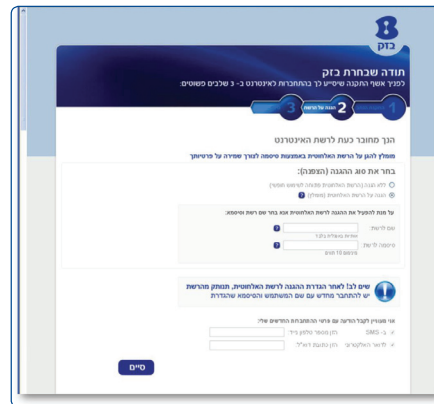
בזק

תודה שבחרת בזק
לפניך אשף התקנה שיסייע לך בהתחברות לאינטרנט ב- 3 שלבים פשוטים:

1
2 הגנה על הרשת
3

הנך מחובר כעת לרשת האינטרנט

מומלץ להגן על הרשת האלחוטית באמצעות סיסמה לצורך שמירה על פרטיותך

בחר את סוג ההגנה (הצפנה):

ללא הגנה (הרשת האלחוטית פתוחה לגישה חופשית)
הגנה על הרשת האלחוטית (מומלץ)

על מנת להפעיל את ההגנה לרשת האלחוטית אנא בחר שם רשת וסיסמה:

שם לרשת:
אותיות באנגלית בלבד
סיסמה לרשת:
מינימום 10 תווים

שים לב! לאחר הגדרת ההגנה לרשת האלחוטית, תנותק מהרשת
יש להתחבר מחדש עם שם המשתמש והסיסמה שהגדרת

אני מעוניין לקבל הודעה עם פרטי ההתחברות החדשים שלי:
ב- SMS רשום מספר טלפון נייד:
לדואר האלקטרוני: רשום כתובת דוא"ל:

סיים